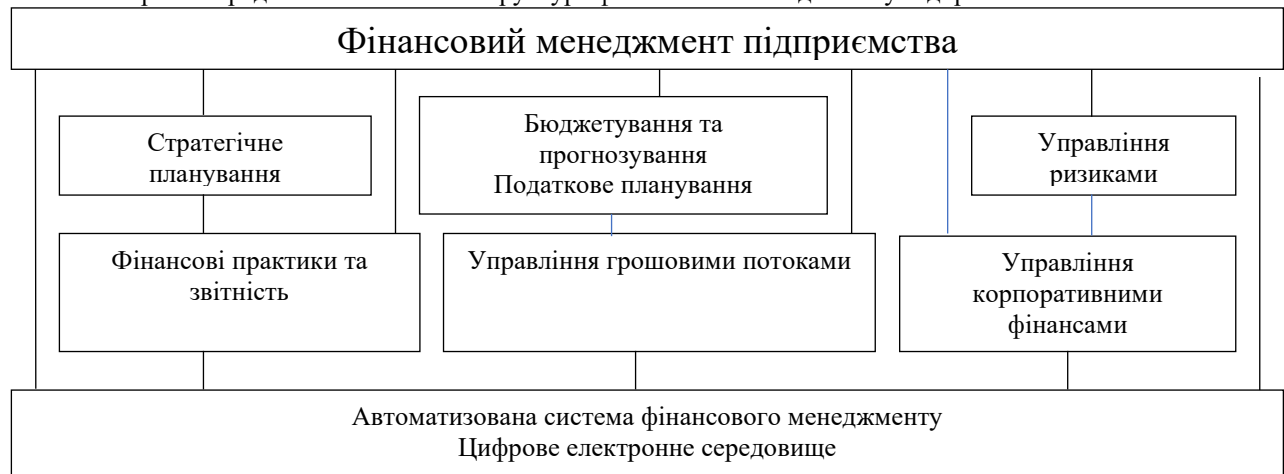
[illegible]

Фінансовий менеджмент підприємства

Стратегічне планування

Бюджетування та прогнозування
Податкове планування

Управління ризиками

Фінансові практики та звітність

Управління грошовими потоками

Управління корпоративними фінансами

Автоматизована система фінансового менеджменту
Цифрове електронне середовище